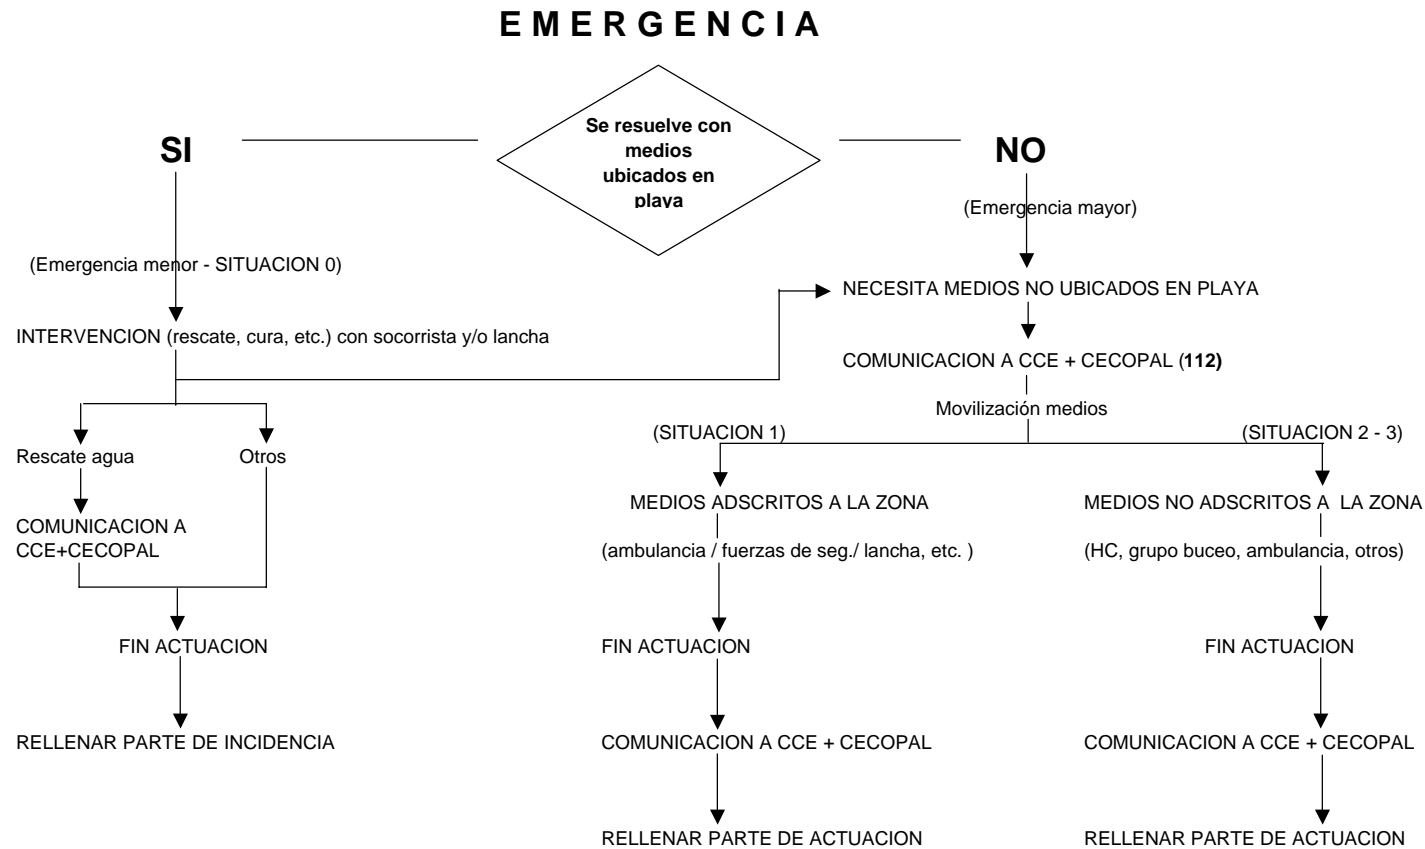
E M E R G E N C I A

SI

Se resuelve con medios ubicados en playa

NO

(Emergencia mayor)

(Emergencia menor - SITUACION 0)

NECESITA MEDIOS NO UBICADOS EN PLAYA

INTERVENCION (rescate, cura, etc.) con socorrista y/o lancha

COMUNICACION A CCE + CECOPAL (112)

Movilización medios

(SITUACION 1)

(SITUACION 2 - 3)

Rescate agua

Otros

COMUNICACION A CCE+CECOPAL

FIN ACTUACION

RELLENAR PARTE DE INCIDENCIA

MEDIOS ADSCRITOS A LA ZONA

(ambulancia / fuerzas de seg./ lancha, etc. )

FIN ACTUACION

COMUNICACION A CCE + CECOPAL

RELLENAR PARTE DE ACTUACION

MEDIOS NO ADSCRITOS A LA ZONA

(HC, grupo buceo, ambulancia, otros)

FIN ACTUACION

COMUNICACION A CCE + CECOPAL

RELLENAR PARTE DE ACTUACION